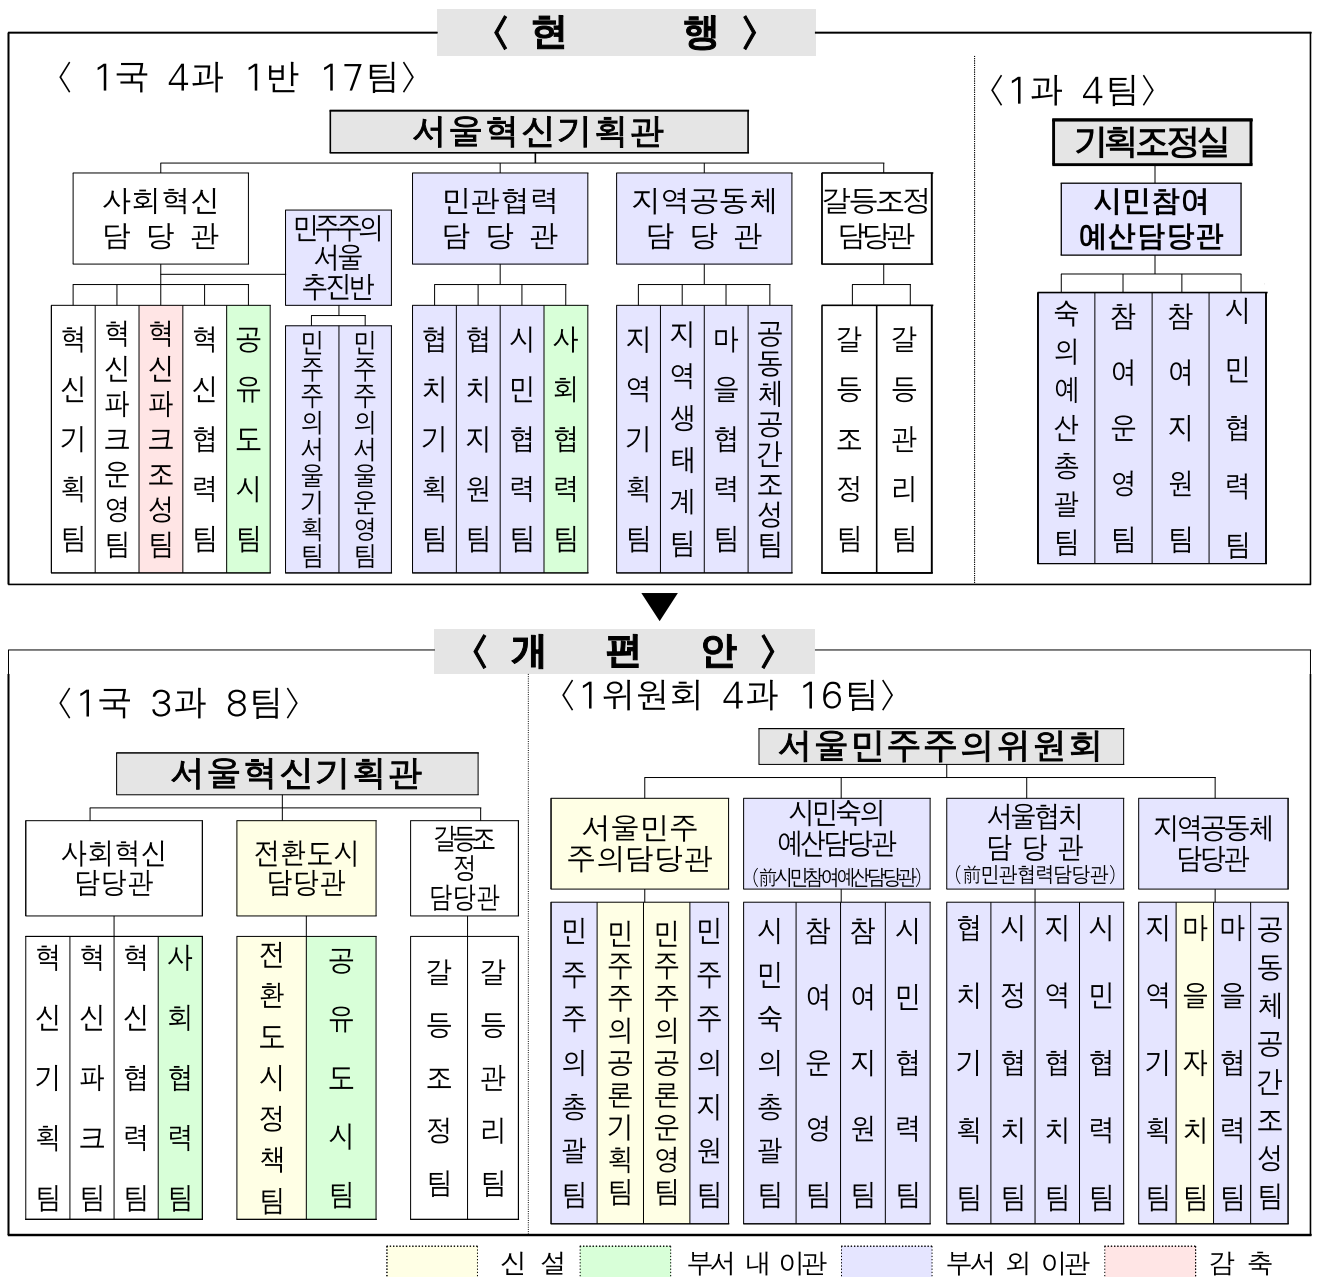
〈 현 행 〉

〈 1국 4과 1반 17팀〉

서울혁신기획관

사회혁신 담당관

민주주의 서울 추진반

민관협력 담당관

지역공동체 담당관

갈등조정 담당관

혁신기획팀

혁신파크운영팀

혁신파크조성팀

혁신협력팀

공유도시팀

민주주의서울기획팀

민주주의서울운영팀

협치기획팀

협치지원팀

시민협력팀

사회협력팀

지역기획팀

지역생태계팀

마을협력팀

공동체공간조성팀

갈등조정팀

갈등관리팀

〈1과 4팀〉

기획조정실

시민참여 예산담당관

숙의예산총괄팀

참여운영팀

참여지원팀

시민협력팀

〈 개 편 안 〉

〈1국 3과 8팀〉

서울혁신기획관

사회혁신 담당관

전환도시 담당관

갈등조정 담당관

혁신기획팀

혁신파크팀

혁신협력팀

사회협력팀

전환도시정책팀

공유도시팀

갈등조정팀

갈등관리팀

〈1위원회 4과 16팀〉

서울민주주의위원회

서울민주 주의담당관

시민숙의 예산담당관 (前시민참여예산담당관)

서울협치 담당관 (前민관협력담당관)

지역공동체 담당관

민주주의총괄팀

민주주의공론기획팀

민주주의공론운영팀

민주주의지원팀

시민숙의총괄팀

참여운영팀

참여지원팀

시민협력팀

협치기획팀

시정협치팀

지역협치팀

시민협력팀

지역기획팀

마을자치팀

마을협력팀

공동체공간조성팀

신 설 부서 내 이관 부서 외 이관 감 축